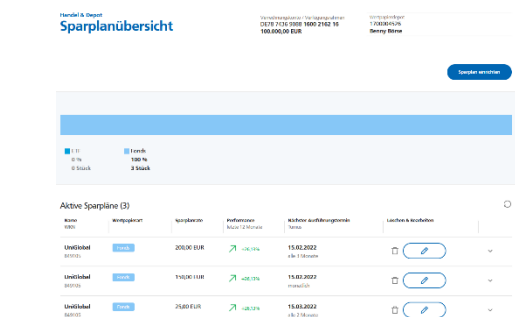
Handel & Depot
Sparplanübersicht

Verrechnungskonto / Verfügungsrahmen
DE78 7126 9988 1600 2162 16
100.000,00 EUR

Wertpapierdepot
1700004526
Benny Böme

Sparplan einrichten

ETF
0 %
0 Stück

Fonds
100 %
3 Stück

Aktive Sparpläne (3)

| Name WKN | Wertpapierart | Sparplanrate | Performance letzte 12 Monate | Nächster Ausführungstermin Turnus | Löschen & Bearbeiten | |
|---|---|---|---|---|---|---|
| UniGlobal 849105 | Fonds | 200,00 EUR | +26,15% | 15.02.2022 alle 3 Monate | | |
| UniGlobal 849105 | Fonds | 150,00 EUR | +26,15% | 15.02.2022 monatlich | | |
| UniGlobal 849105 | Fonds | 25,00 EUR | +26,15% | 15.03.2022 alle 2 Monate | | |